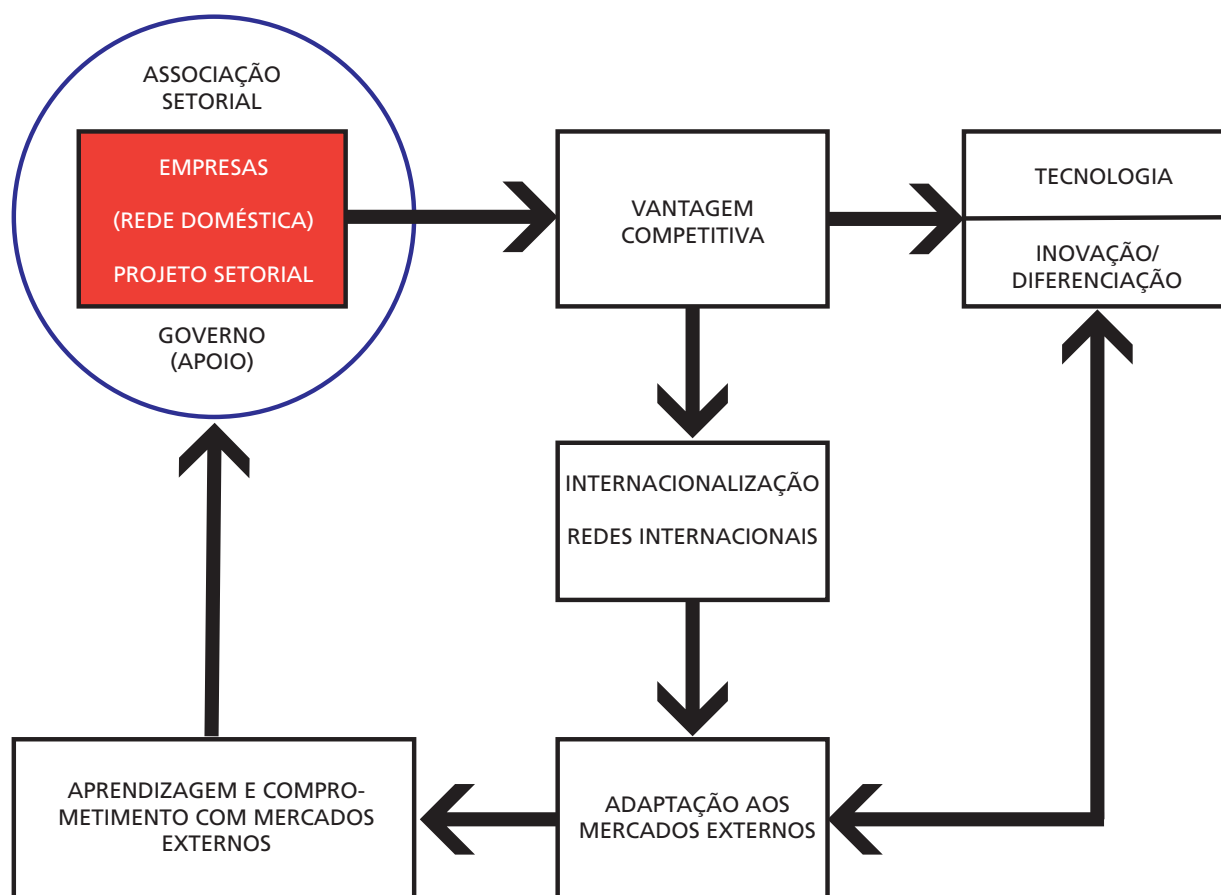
ASSOCIAÇÃO SETORIAL

EMPRESAS

(REDE DOMÉSTICA)

PROJETO SETORIAL

GOVERNO (APOIO)

VANTAGEM COMPETITIVA

TECNOLOGIA

INOVAÇÃO/ DIFERENCIAÇÃO

INTERNACIONALIZAÇÃO

REDES INTERNACIONAIS

APRENDIZAGEM E COMPROMETIMENTO COM MERCADOS EXTERNOS

ADAPTAÇÃO AOS MERCADOS EXTERNOS